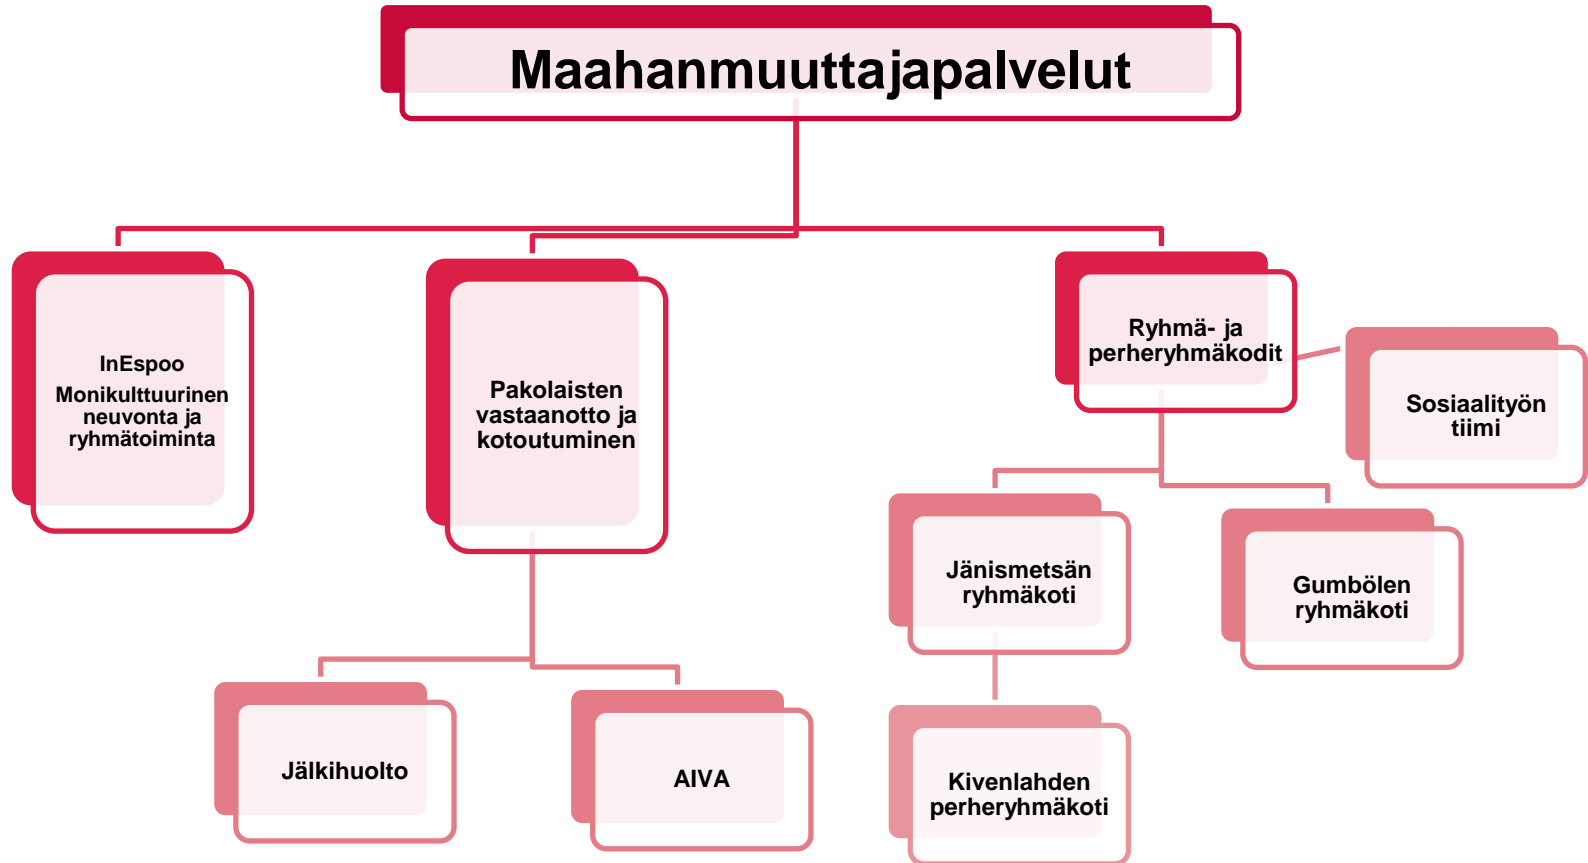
Maahanmuuttajapalvelut

InEspoo
Monikulttuurinen neuvonta ja ryhmätoiminta

Pakolaisten vastaanotto ja kotoutuminen

Ryhmä- ja perheryhmäkodit

Sosiaalityön tiimi

Jänismetsän ryhmäkoti

Gumbölen ryhmäkoti

Jälkihuolto

AIVA

Kivenlahden perheryhmäkoti